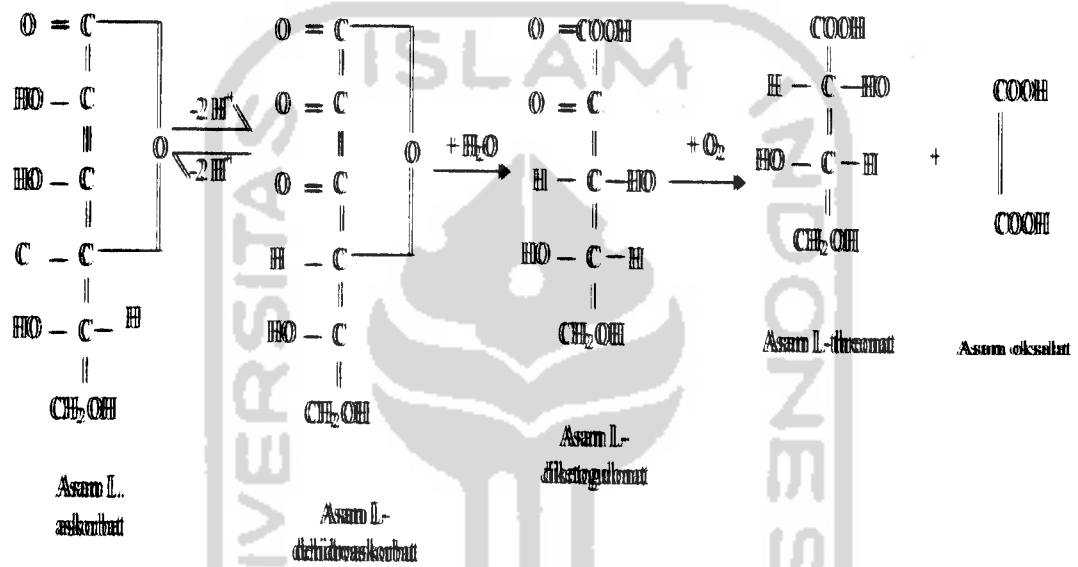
O = C
HO — C
HO — C
C — C
HO — C — H
CH$_2$OH

Asam L-askorbat

$-2H^+$
$+2H^+$

O = C
O = C
O = C
H — C
HO — C
CH$_2$OH

Asam L-dehidroaskorbat

$+ H_2O$

O = COOH
O = C
H — C — HO
HO — C — H
CH$_2$OH

Asam L-diketogulonat

$+ O_2$

COOH
H — C — HO
HO — C — H
CH$_2$OH

Asam L-threonat

+

COOH
COOH

Asam oksalat

ISLAM
UNIVERSITAS
INDONESIA